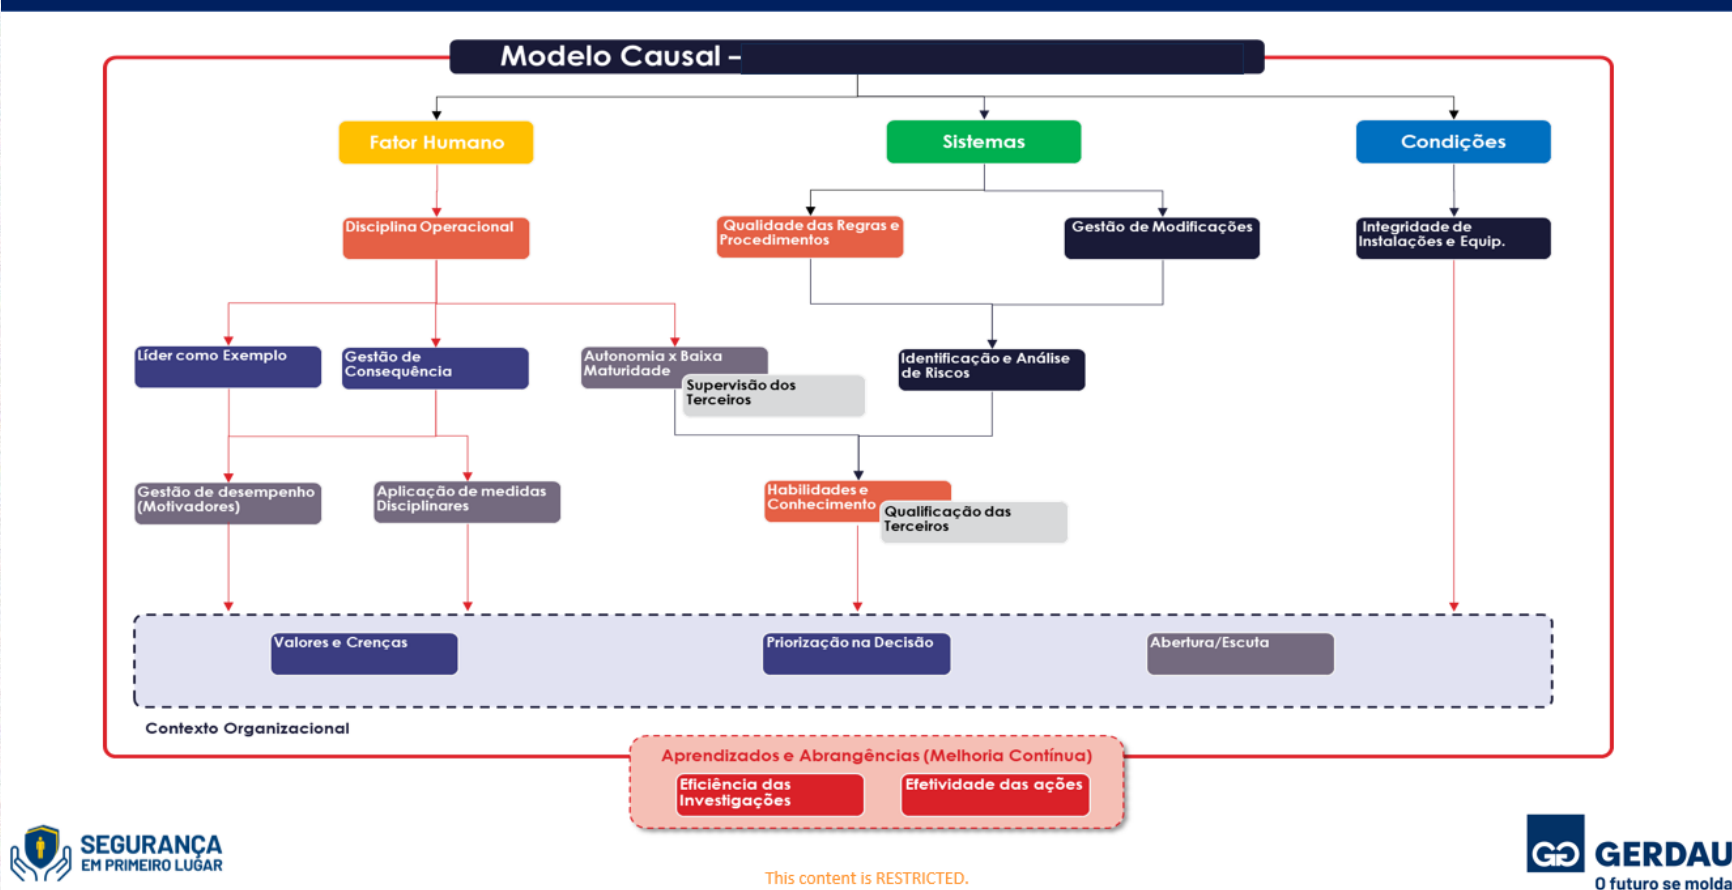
Modelo Causal –

Fator Humano

Sistemas

Condições

Disciplina Operacional

Qualidade das Regras e Procedimentos

Gestão de Modificações

Integridade de Instalações e Equip.

Líder como Exemplo

Gestão de Consequência

Autonomia x Baixa Maturidade

Supervisão dos Terceiros

Identificação e Análise de Riscos

Gestão de desempenho (Motivadores)

Aplicação de medidas Disciplinares

Habilidades e Conhecimento

Qualificação das Terceiros

Valores e Crenças

Priorização na Decisão

Abertura/Escuta

Contexto Organizacional

Aprendizados e Abrangências (Melhoria Contínua)

Eficiência das Investigações

Efetividade das ações

SEGURANÇA EM PRIMEIRO LUGAR

This content is RESTRICTED.

GG GERDAU O futuro se molda